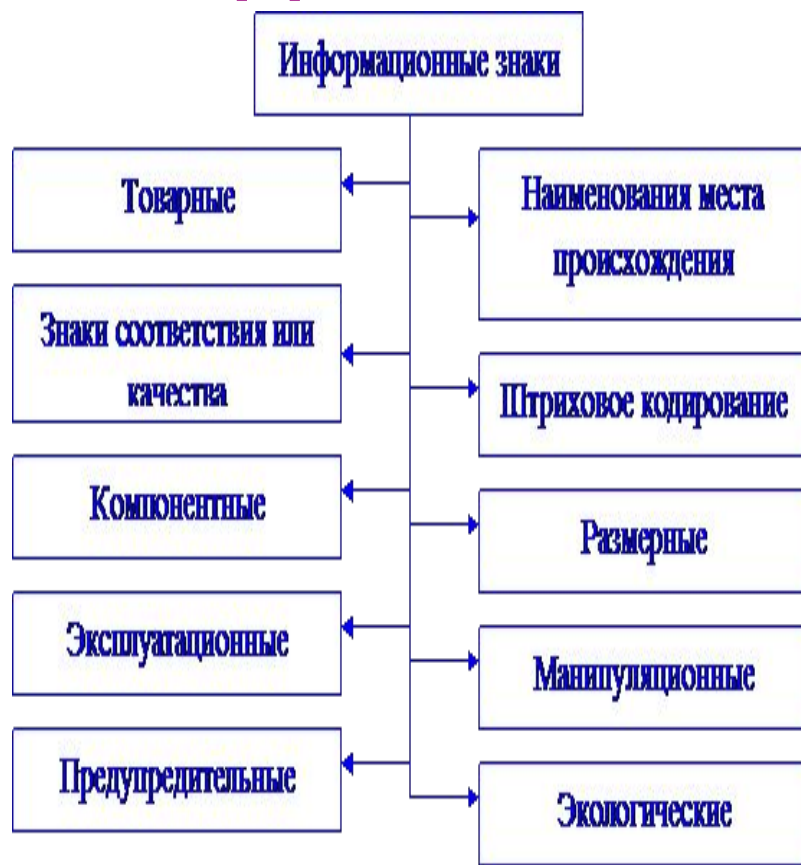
Информационные знаки

Товарные

Наименования места происхождения

Знаки соответствия или качества

Штриховое кодирование

Компонентные

Размерные

Эксплуатационные

Манипуляционные

Предупредительные

Экологические